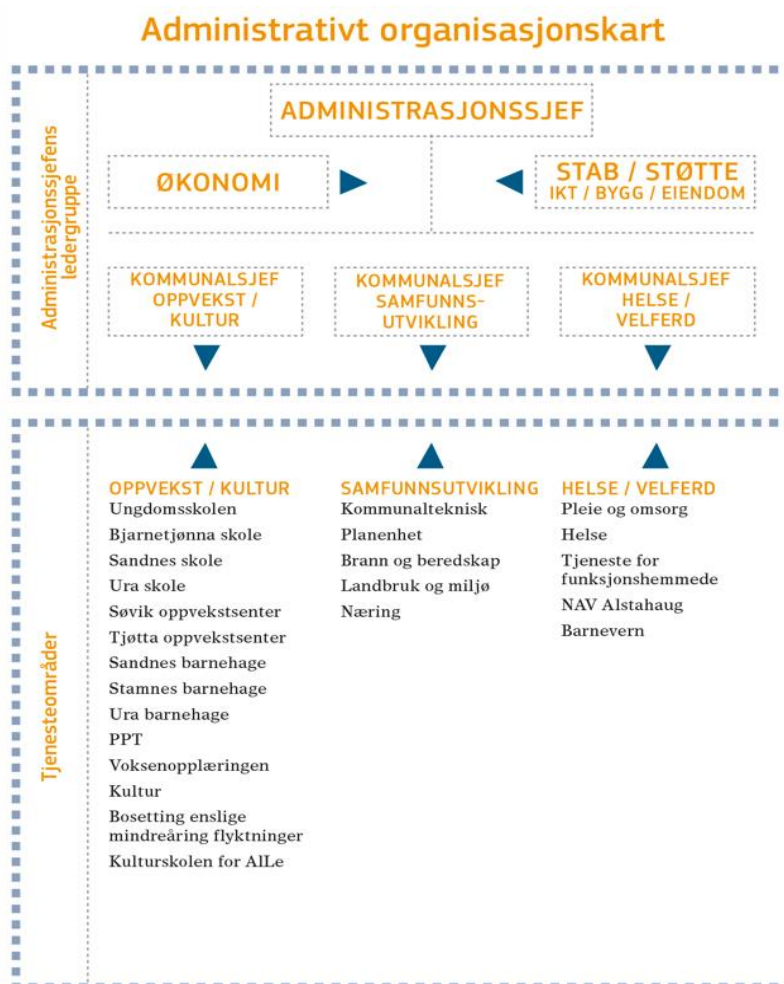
Administrativt organisasjonskart

Administrasjonssjefens ledergruppe

ADMINISTRASJONSSJEF

ØKONOMI

STAB / STØTTE
IKT / BYGG / EIENDOM

KOMMUNALSJEF OPPVEKST / KULTUR

KOMMUNALSJEF SAMFUNNSUTVIKLING

KOMMUNALSJEF HELSE / VELFERD

Tjenesteområder

OPPVEKST / KULTUR
Ungdomsskolen
Bjarnetjønna skole
Sandnes skole
Ura skole
Søvik oppvekstsenter
Tjøtta oppvekstsenter
Sandnes barnehage
Stamnes barnehage
Ura barnehage
PPT
Voksenopplæringen
Kultur
Bosetting enslige mindreåring flyktninger
Kulturskolen for AlLe

SAMFUNNSUTVIKLING
Kommunalteknisk
Planenhet
Brann og beredskap
Landbruk og miljø
Næring

HELSE / VELFERD
Pleie og omsorg
Helse
Tjeneste for funksjonshemmede
NAV Alstahaug
Barnevern